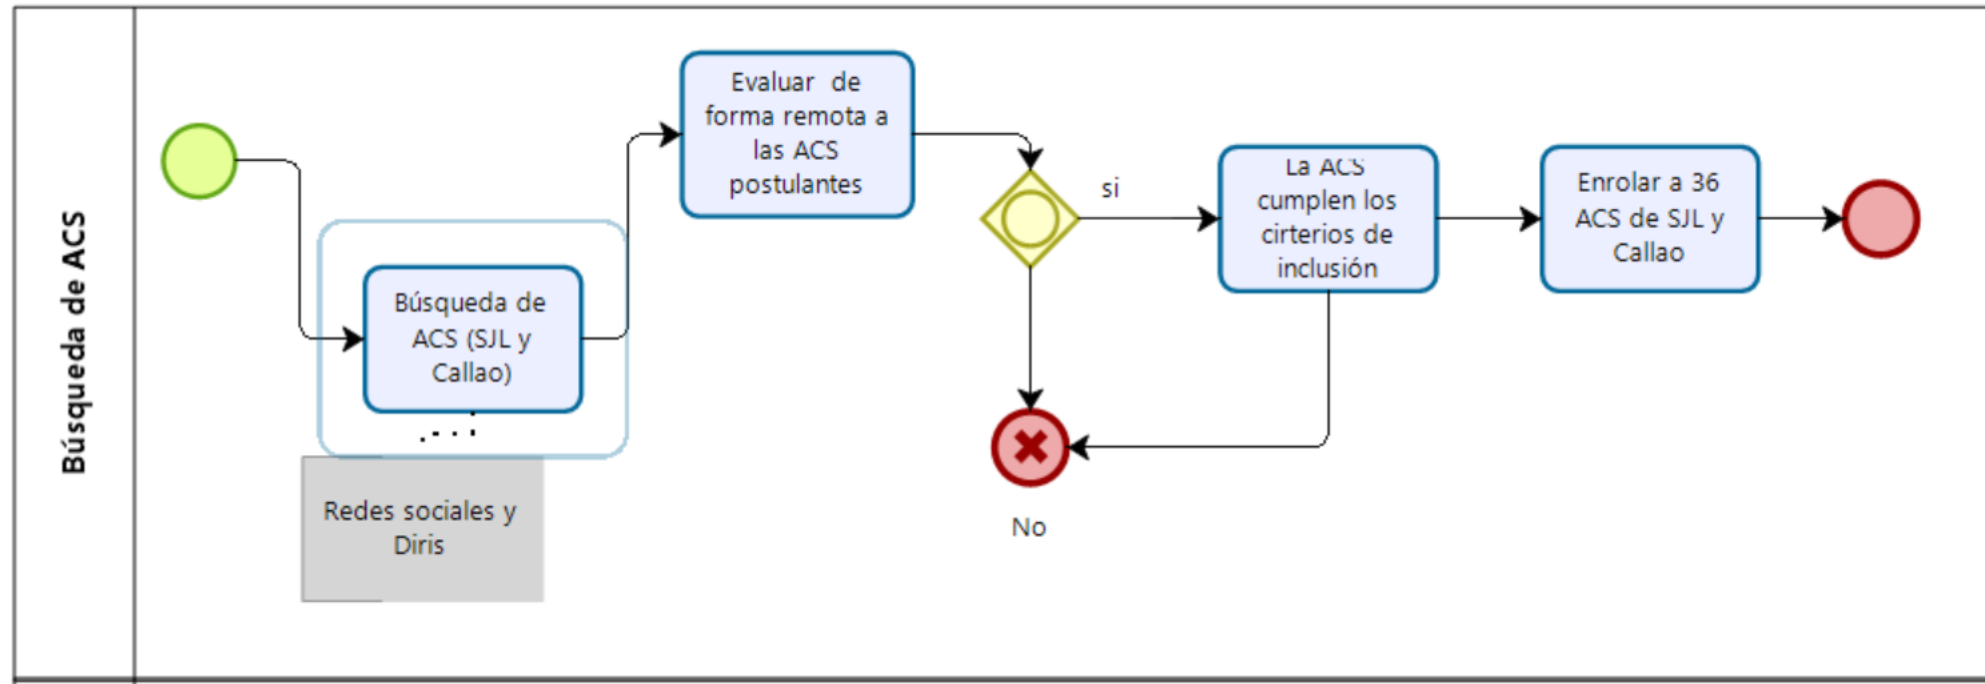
Búsqueda de ACS

Búsqueda de ACS (SJL y Callao)

Redes sociales y Diris

Evaluar de forma remota a las ACS postulantes

si

No

La ACS cumplen los cirterios de inclusión

Enrolar a 36 ACS de SJL y Callao